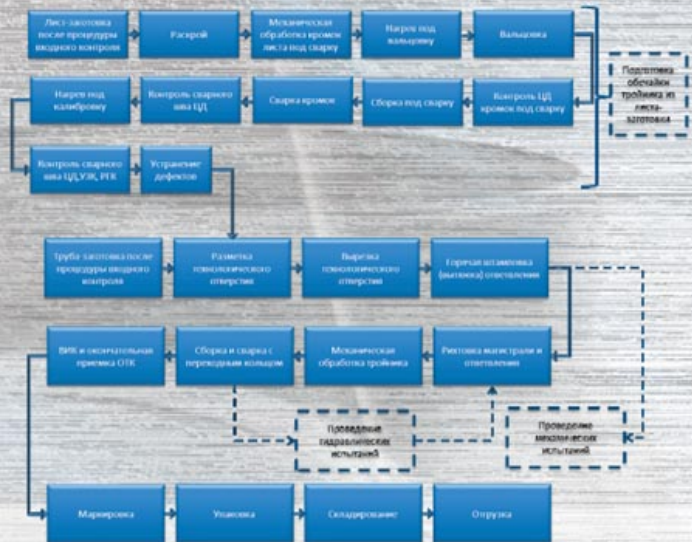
Лист-заготовка после процедуры входного контроля

Раскрой

Механическая обработка кромок листа под сварку

Нагрев под вальцовку

Вальцовка

Подготовка обечайки тройника из листа-заготовки

Нагрев под калибровку

Контроль сварного шва ЦД

Сварка кромок

Сборка под сварку

Контроль ЦД кромок под сварку

Контроль сварного шва ЦД, УЗК, РГК

Устранение дефектов

Труба-заготовка после процедуры входного контроля

Разметка технологического отверстия

Вырезка технологического отверстия

Горячая штамповка (вытяжка) ответвления

ВИК и окончательная приемка ОТК

Сборка и сварка с переходным кольцом

Механическая обработка тройника

Риктовка магистрали и ответвления

Проведение гидравлических испытаний

Проведение механических испытаний

Маркировка

Упаковка

Складирование

Отгрузка